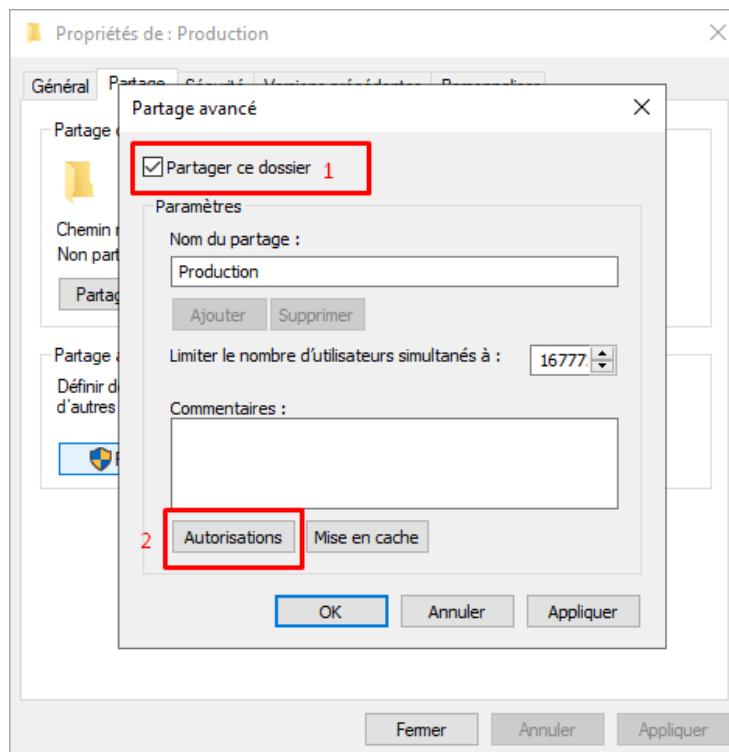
Propriétés de : Production

Général Partage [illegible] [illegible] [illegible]

Partage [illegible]

Chemin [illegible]
Non part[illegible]

Partag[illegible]

Partage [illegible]

Définir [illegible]
d'autres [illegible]

Partage avancé

Partager ce dossier 1

Paramètres

Nom du partage :

Production

Ajouter Supprimer

Limiter le nombre d'utilisateurs simultanés à : 16777

Commentaires :

2 Autorisations Mise en cache

OK Annuler Appliquer

Fermer Annuler Appliquer